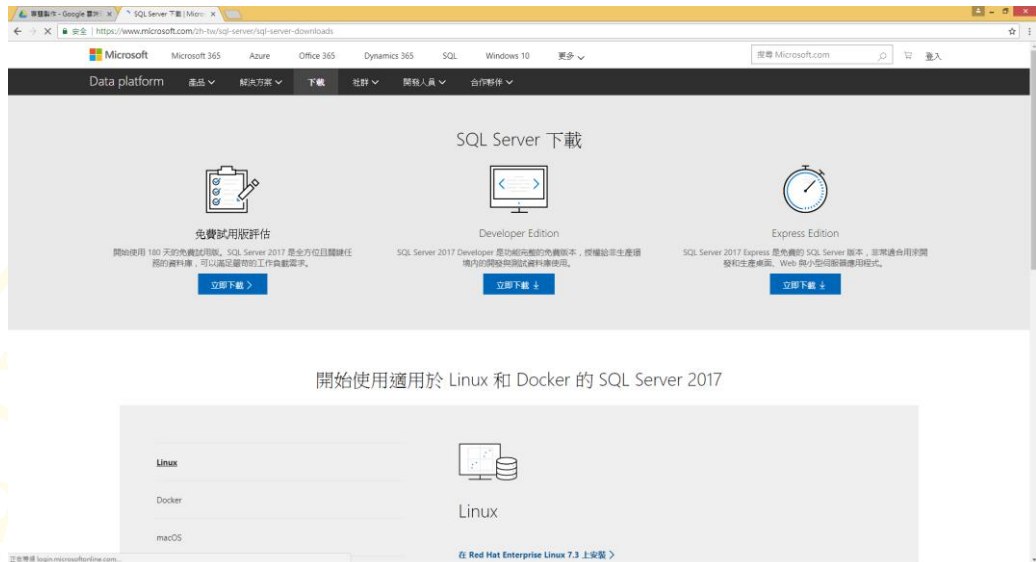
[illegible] - Google 雲端 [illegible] ×
SQL Server 下載 | Micro ×
安全 | https://www.microsoft.com/zh-tw/sql-server/sql-server-downloads
Microsoft Microsoft 365 Azure Office 365 Dynamics 365 SQL Windows 10 更多
搜尋 Microsoft.com
登入
Data platform 產品 解決方案 下載 社群 開發人員 合作夥伴

SQL Server 下載

免費試用版評估
開始使用 180 天的免費試用版。SQL Server 2017 是全方位且關鍵任務的資料庫，可以滿足嚴苛的工作負載需求。
立即下載 >

Developer Edition
SQL Server 2017 Developer 是功能完整的免費版本，授權給非生產環境內的開發與測試資料庫使用。
立即下載

Express Edition
SQL Server 2017 Express 是免費的 SQL Server 版本，非常適合用來開發和生產桌面、Web 與小型伺服器應用程式。
立即下載

開始使用適用於 Linux 和 Docker 的 SQL Server 2017

Linux
Docker
macOS

Linux
在 Red Hat Enterprise Linux 7.3 上安裝 >

正在等候 login.microsoftonline.com...